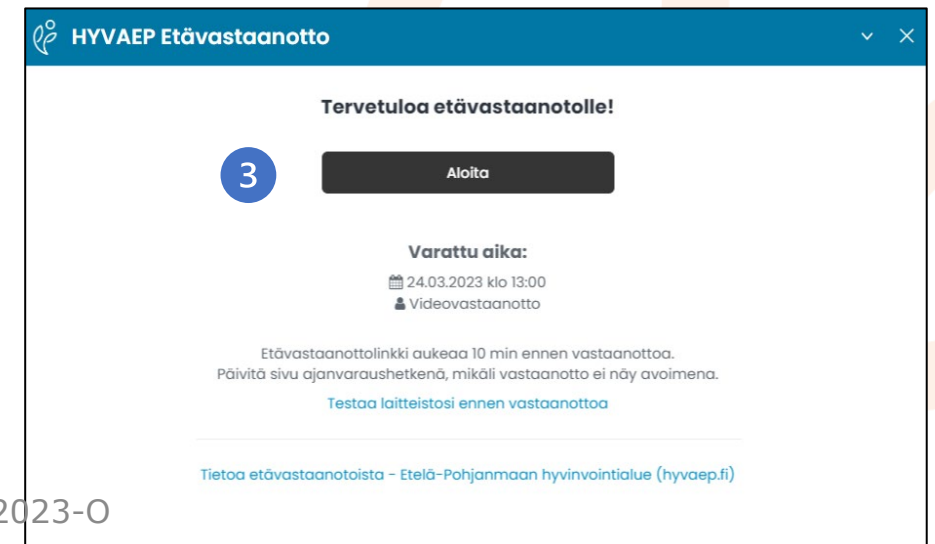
HYVAEP Etävastaanotto

Tervetuloa etävastaanotolle!

3

Aloita

Varattu aika:

24.03.2023 klo 13:00

Videovastaanotto

Etävastaanottolinkki aukeaa 10 min ennen vastaanottoa.
Päivitä sivu ajanvaraushetkenä, mikäli vastaanotto ei näy avoimena.

Testaa laitteistosi ennen vastaanottoa

Tietoa etävastaanotoista - Etelä-Pohjanmaan hyvinvointialue (hyvaep.fi)

2023-O